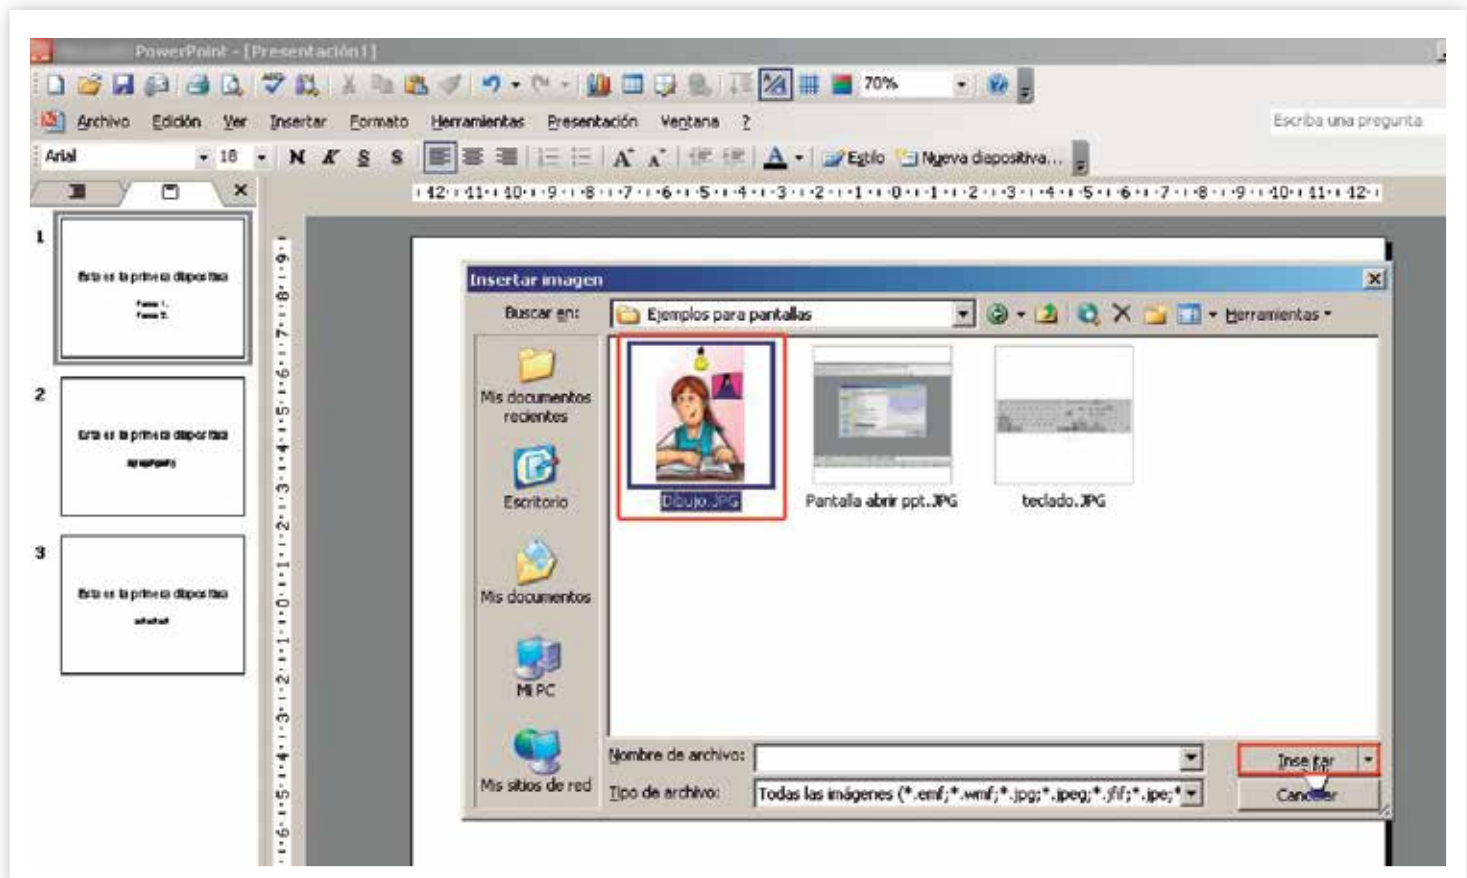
PowerPoint - [Presentación1]

70%

Archivo Edición Ver Insertar Formato Herramientas Presentación Ventana ?

Escriba una pregunta

Arial 18 N K S S A A Estilo Nueva diapositiva...

·12·1·11·1·10·1·9·1·8·1·7·1·6·1·5·1·4·1·3·1·2·1·1·1·0·1·1·1·2·1·3·1·4·1·5·1·6·1·7·1·8·1·9·1·10·1·11·1·12·

1
Esta es la primera diapositiva
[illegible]

2
Esta es la primera diapositiva
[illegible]

3
Esta es la primera diapositiva
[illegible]

Insertar imagen

Buscar en: Ejemplos para pantallas

Herramientas

Mis documentos recientes

Escritorio

Mis documentos

Mi PC

Mis sitios de red

Dibujo.JPG

Pantalla abrir ppt.JPG

teclado.JPG

Nombre de archivo:

Tipo de archivo: Todas las imágenes (*.emf;*.wmf;*.jpg;*.jpeg;*.jfif;*.jpe;*

Insertar

Cancelar